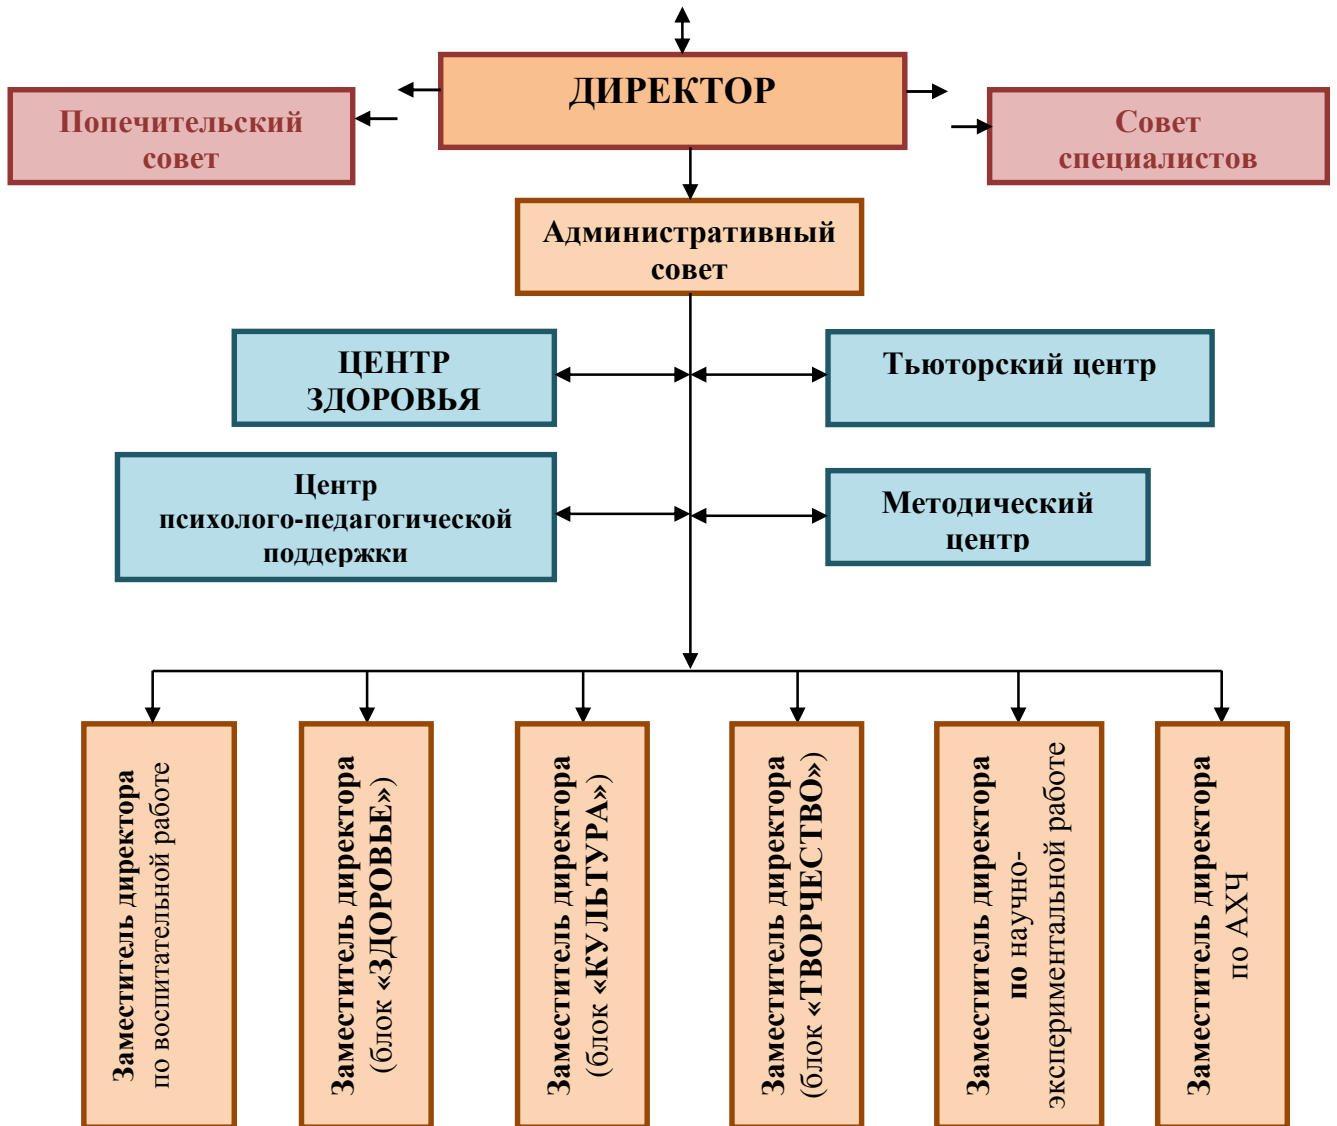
ДИРЕКТОР

Попечительский совет

Совет специалистов

Административный совет

ЦЕНТР ЗДОРОВЬЯ

Тьюторский центр

Центр психолого-педагогической поддержки

Методический центр

Заместитель директора по воспитательной работе

Заместитель директора (блок «ЗДОРОВЬЕ»)

Заместитель директора (блок «КУЛЬТУРА»)

Заместитель директора (блок «ТВОРЧЕСТВО»)

Заместитель директора по научно-экспериментальной работе

Заместитель директора по АХЧ